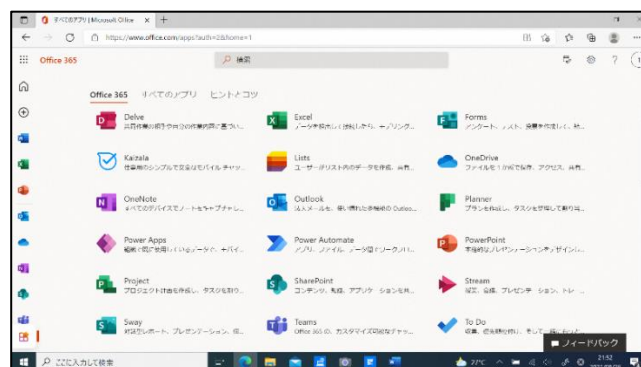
すべてのアプリ | Microsoft Office ×

https://www.office.com/apps?auth=2&home=1

Office 365

検索

Office 365　すべてのアプリ　ヒントとコツ

Delve
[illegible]

Excel
データを計算、分析し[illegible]

Forms
アンケート、クイズ、投票を作成して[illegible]

Kaizala
作業用のシンプルで安全なモバイル チャッ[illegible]

Lists
ユーザー設定リスト内のデータを作成、共有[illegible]

OneDrive
ファイルを 1 か所で保存、アクセス、共有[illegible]

OneNote
すべてのデバイスでノートをキャプチャし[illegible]

Outlook
個人メールを、使い慣れた多機能の Outloo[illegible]

Planner
プランを作成し、タスクを整理して割り当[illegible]

Power Apps
組織で共有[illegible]

Power Automate
アプリ、ファイル、データ間でワークフロ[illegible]

PowerPoint
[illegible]

Project
プロジェクト計画を作成し、タスクを割り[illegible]

SharePoint
コンテンツ、知識、アプリケーションを共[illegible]

Stream
録画、共有、プレゼンテーション、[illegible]

Sway
対話型レポート、プレゼンテーション、個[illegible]

Teams
Office 365 の、カスタマイズ可能なチャッ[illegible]

To Do
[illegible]

フィードバック

ここに入力して検索

27°C

21:52